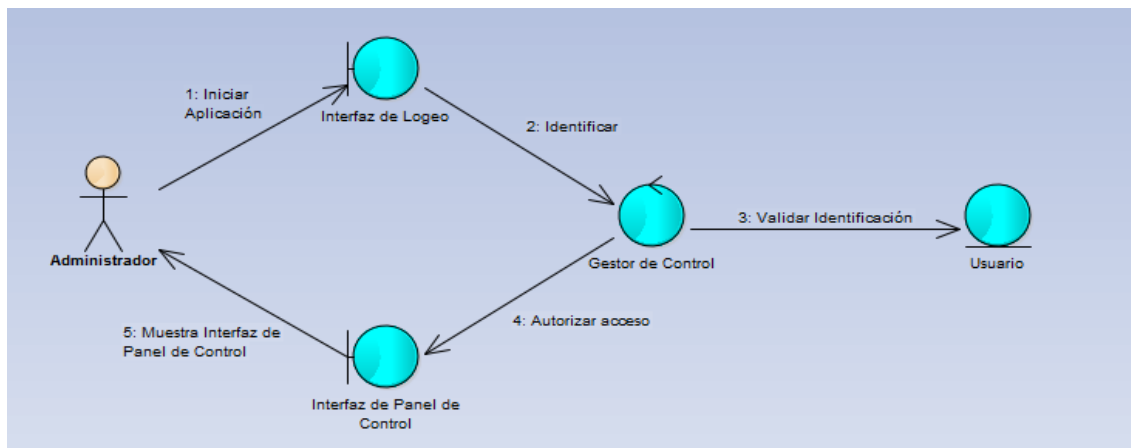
1: Iniciar Aplicación

Interfaz de Logeo

2: Identificar

Administrador

Gestor de Control

3: Validar Identificación

Usuario

4: Autorizar acceso

5: Muestra Interfaz de Panel de Control

Interfaz de Panel de Control